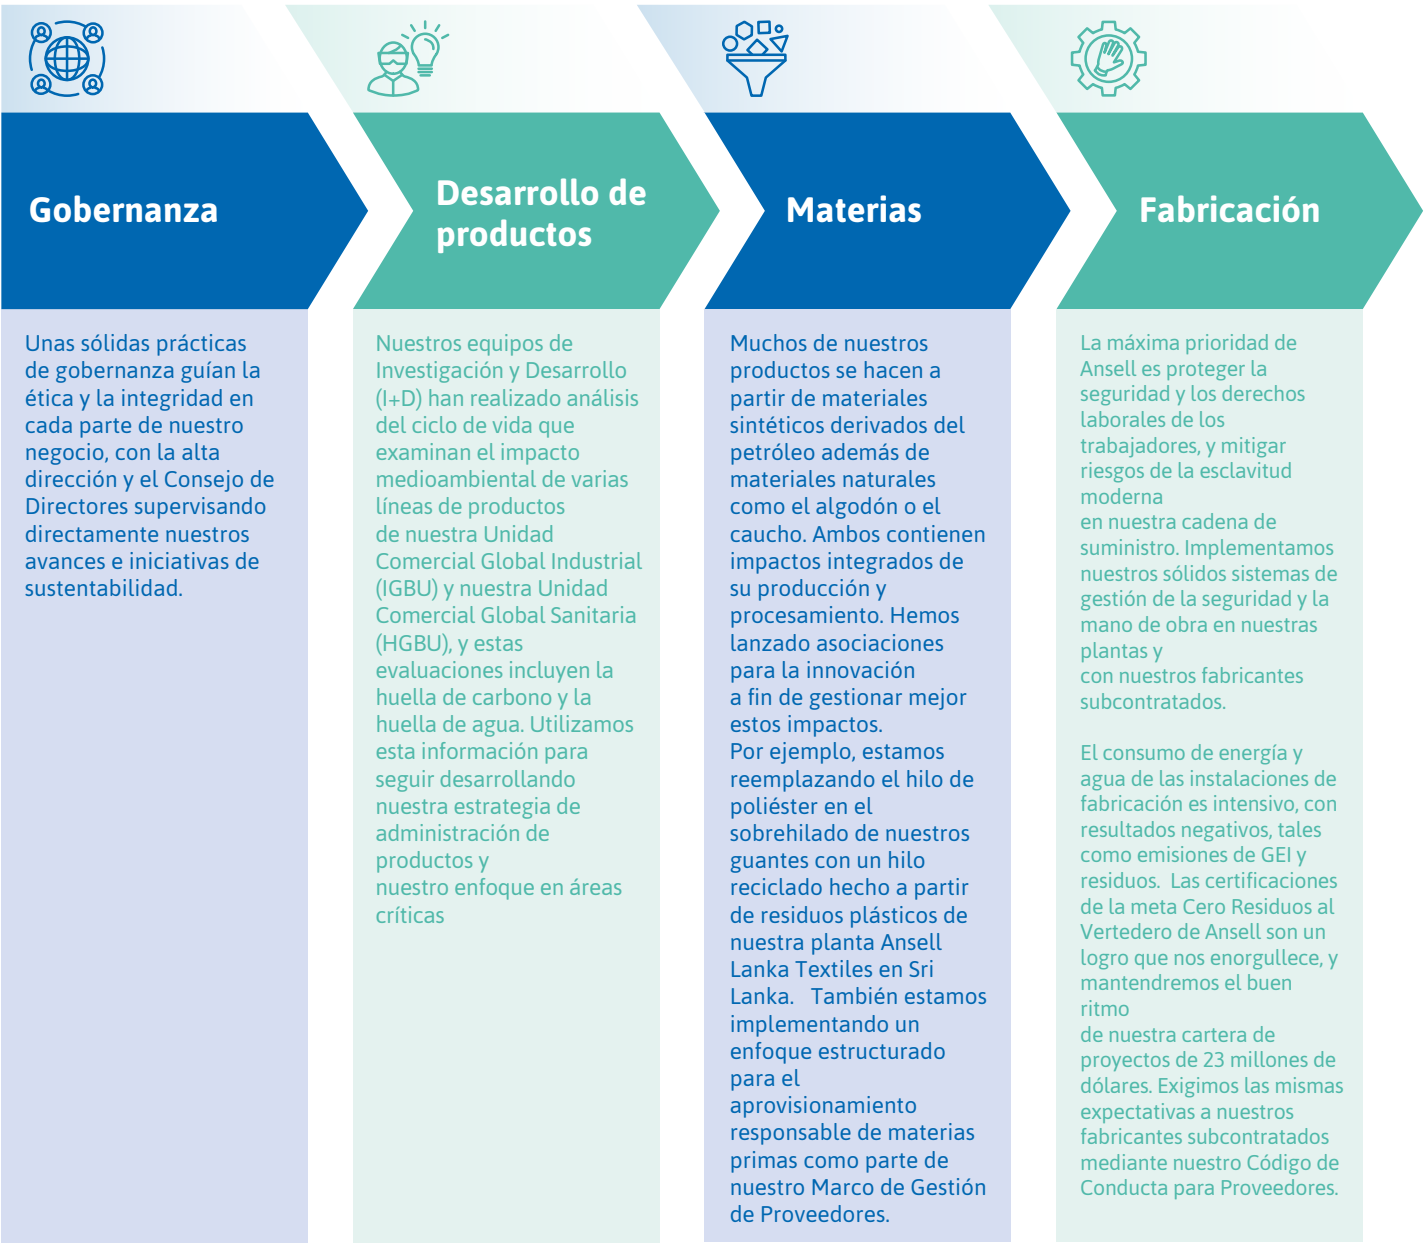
Gobernanza

Unas sólidas prácticas de gobernanza guían la ética y la integridad en cada parte de nuestro negocio, con la alta dirección y el Consejo de Directores supervisando directamente nuestros avances e iniciativas de sustentabilidad.

Desarrollo de productos

Nuestros equipos de Investigación y Desarrollo (I+D) han realizado análisis del ciclo de vida que examinan el impacto medioambiental de varias líneas de productos de nuestra Unidad Comercial Global Industrial (IGBU) y nuestra Unidad Comercial Global Sanitaria (HGBU), y estas evaluaciones incluyen la huella de carbono y la huella de agua. Utilizamos esta información para seguir desarrollando nuestra estrategia de administración de productos y nuestro enfoque en áreas críticas

Materias

Muchos de nuestros productos se hacen a partir de materiales sintéticos derivados del petróleo además de materiales naturales como el algodón o el caucho. Ambos contienen impactos integrados de su producción y procesamiento. Hemos lanzado asociaciones para la innovación a fin de gestionar mejor estos impactos. Por ejemplo, estamos reemplazando el hilo de poliéster en el sobrehilado de nuestros guantes con un hilo reciclado hecho a partir de residuos plásticos de nuestra planta Ansell Lanka Textiles en Sri Lanka. También estamos implementando un enfoque estructurado para el aprovisionamiento responsable de materias primas como parte de nuestro Marco de Gestión de Proveedores.

Fabricación

La máxima prioridad de Ansell es proteger la seguridad y los derechos laborales de los trabajadores, y mitigar riesgos de la esclavitud moderna en nuestra cadena de suministro. Implementamos nuestros sólidos sistemas de gestión de la seguridad y la mano de obra en nuestras plantas y con nuestros fabricantes subcontratados.

El consumo de energía y agua de las instalaciones de fabricación es intensivo, con resultados negativos, tales como emisiones de GEI y residuos. Las certificaciones de la meta Cero Residuos al Vertedero de Ansell son un logro que nos enorgullece, y mantendremos el buen ritmo de nuestra cartera de proyectos de 23 millones de dólares. Exigimos las mismas expectativas a nuestros fabricantes subcontratados mediante nuestro Código de Conducta para Proveedores.